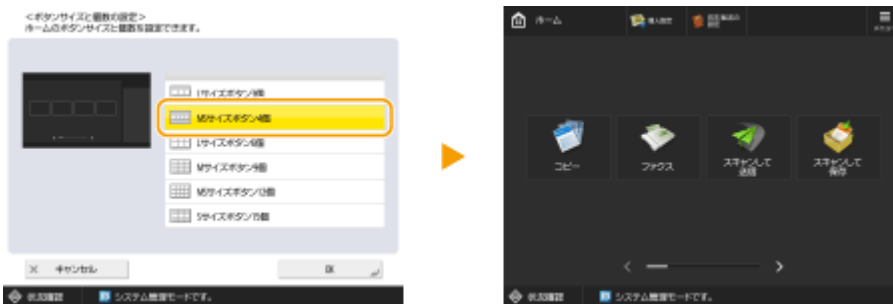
<ボタンサイズと個数の設定>
ホームのボタンサイズと個数を設定できます。

Lサイズボタン4個

Mサイズボタン4個

Lサイズボタン6個

Mサイズボタン9個

Mサイズボタン12個

Sサイズボタン15個

キャンセル

OK

状況確認

システム管理モードです。

ホーム

個人設定

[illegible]

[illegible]

コピー

ファクス

スキャンして送信

スキャンして保存

状況確認

システム管理モードです。